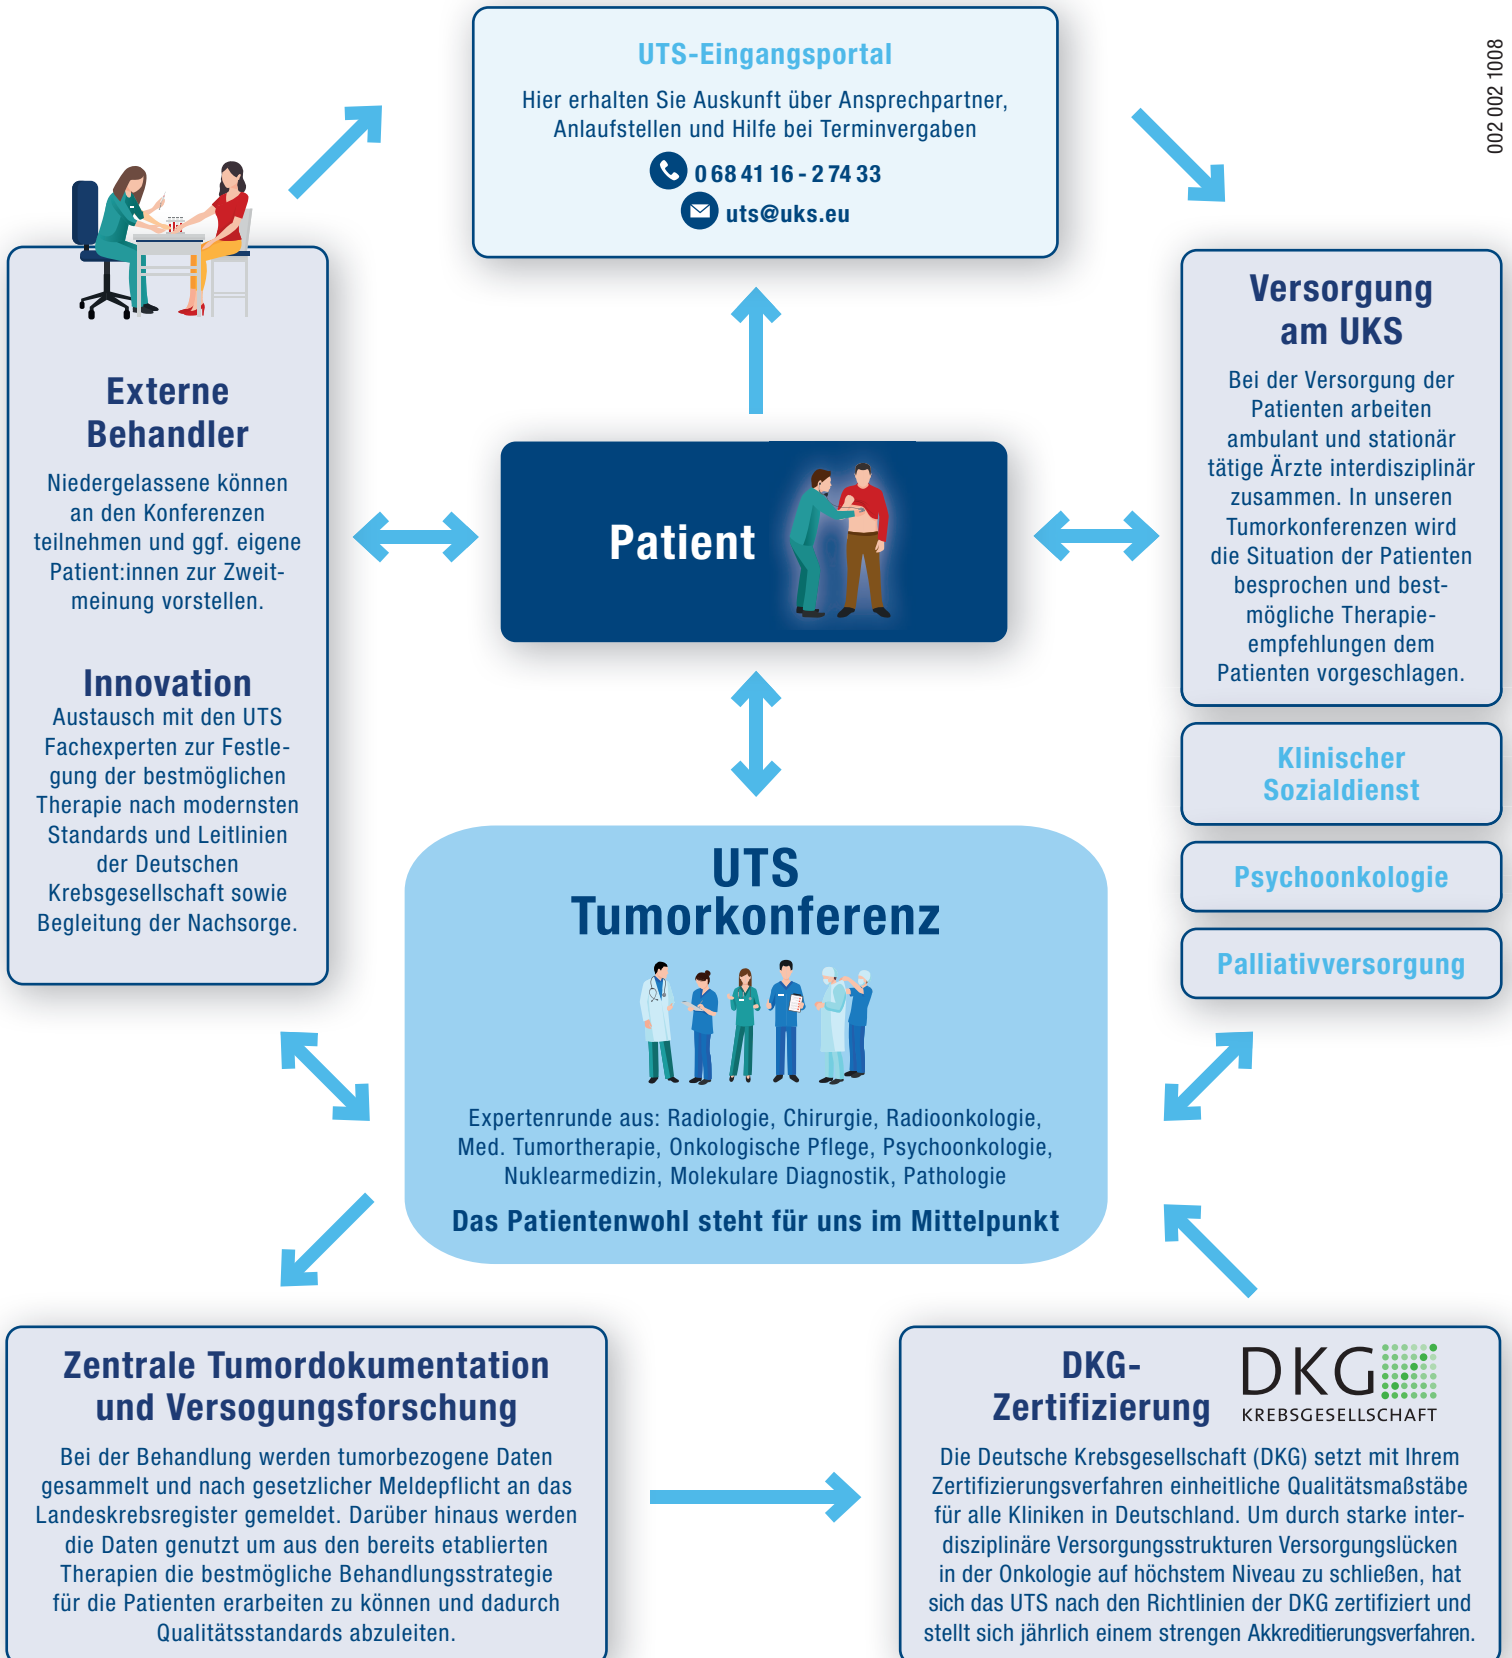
UTS-Eingangsportal

Hier erhalten Sie Auskunft über Ansprechpartner, Anlaufstellen und Hilfe bei Terminvergaben

0 68 41 16 - 2 74 33

uts@uks.eu

002 002 1008

Externe Behandler

Niedergelassene können an den Konferenzen teilnehmen und ggf. eigene Patient:innen zur Zweitmeinung vorstellen.

Innovation

Austausch mit den UTS Fachexperten zur Festlegung der bestmöglichen Therapie nach modernsten Standards und Leitlinien der Deutschen Krebsgesellschaft sowie Begleitung der Nachsorge.

Patient

Versorgung am UKS

Bei der Versorgung der Patienten arbeiten ambulant und stationär tätige Ärzte interdisziplinär zusammen. In unseren Tumorkonferenzen wird die Situation der Patienten besprochen und bestmögliche Therapieempfehlungen dem Patienten vorgeschlagen.

Klinischer Sozialdienst

Psychoonkologie

Palliativversorgung

UTS Tumorkonferenz

Expertenrunde aus: Radiologie, Chirurgie, Radioonkologie, Med. Tumortherapie, Onkologische Pflege, Psychoonkologie, Nuklearmedizin, Molekulare Diagnostik, Pathologie

Das Patientenwohl steht für uns im Mittelpunkt

Zentrale Tumordokumentation und Versogungsforschung

Bei der Behandlung werden tumorbezogene Daten gesammelt und nach gesetzlicher Meldepflicht an das Landeskrebsregister gemeldet. Darüber hinaus werden die Daten genutzt um aus den bereits etablierten Therapien die bestmögliche Behandlungsstrategie für die Patienten erarbeiten zu können und dadurch Qualitätsstandards abzuleiten.

DKG-Zertifizierung

DKG KREBSGESELLSCHAFT

Die Deutsche Krebsgesellschaft (DKG) setzt mit Ihrem Zertifizierungsverfahren einheitliche Qualitätsmaßstäbe für alle Kliniken in Deutschland. Um durch starke interdisziplinäre Versorgungsstrukturen Versorgungslücken in der Onkologie auf höchstem Niveau zu schließen, hat sich das UTS nach den Richtlinien der DKG zertifiziert und stellt sich jährlich einem strengen Akkreditierungsverfahren.